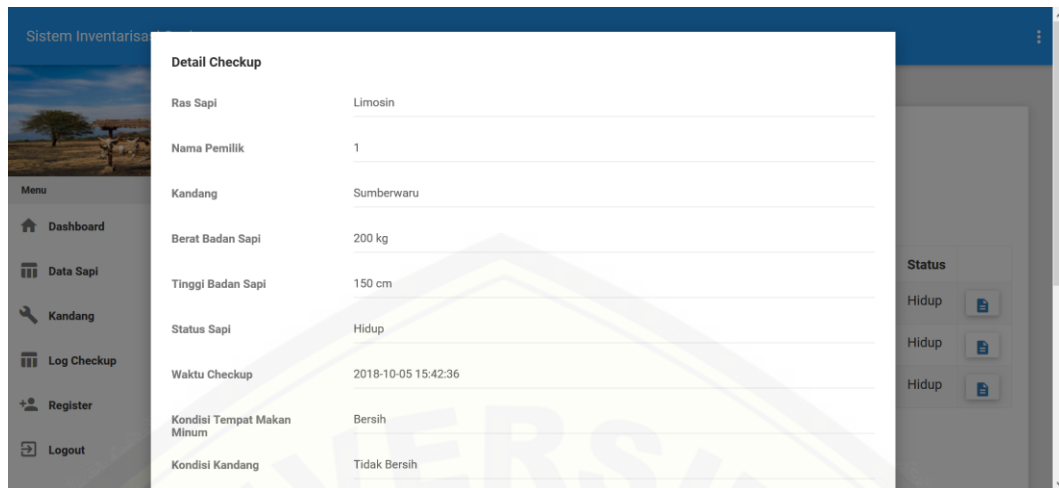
Sistem Inventarisa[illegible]

Menu

Dashboard

Data Sapi

Kandang

Log Checkup

Register

Logout

Detail Checkup

| | |
|---|---|
| Ras Sapi | Limosin |
| Nama Pemilik | 1 |
| Kandang | Sumberwaru |
| Berat Badan Sapi | 200 kg |
| Tinggi Badan Sapi | 150 cm |
| Status Sapi | Hidup |
| Waktu Checkup | 2018-10-05 15:42:36 |
| Kondisi Tempat Makan Minum | Bersih |
| Kondisi Kandang | Tidak Bersih |

| Status | |
|---|---|
| Hidup | |
| Hidup | |
| Hidup | |

ERSIT